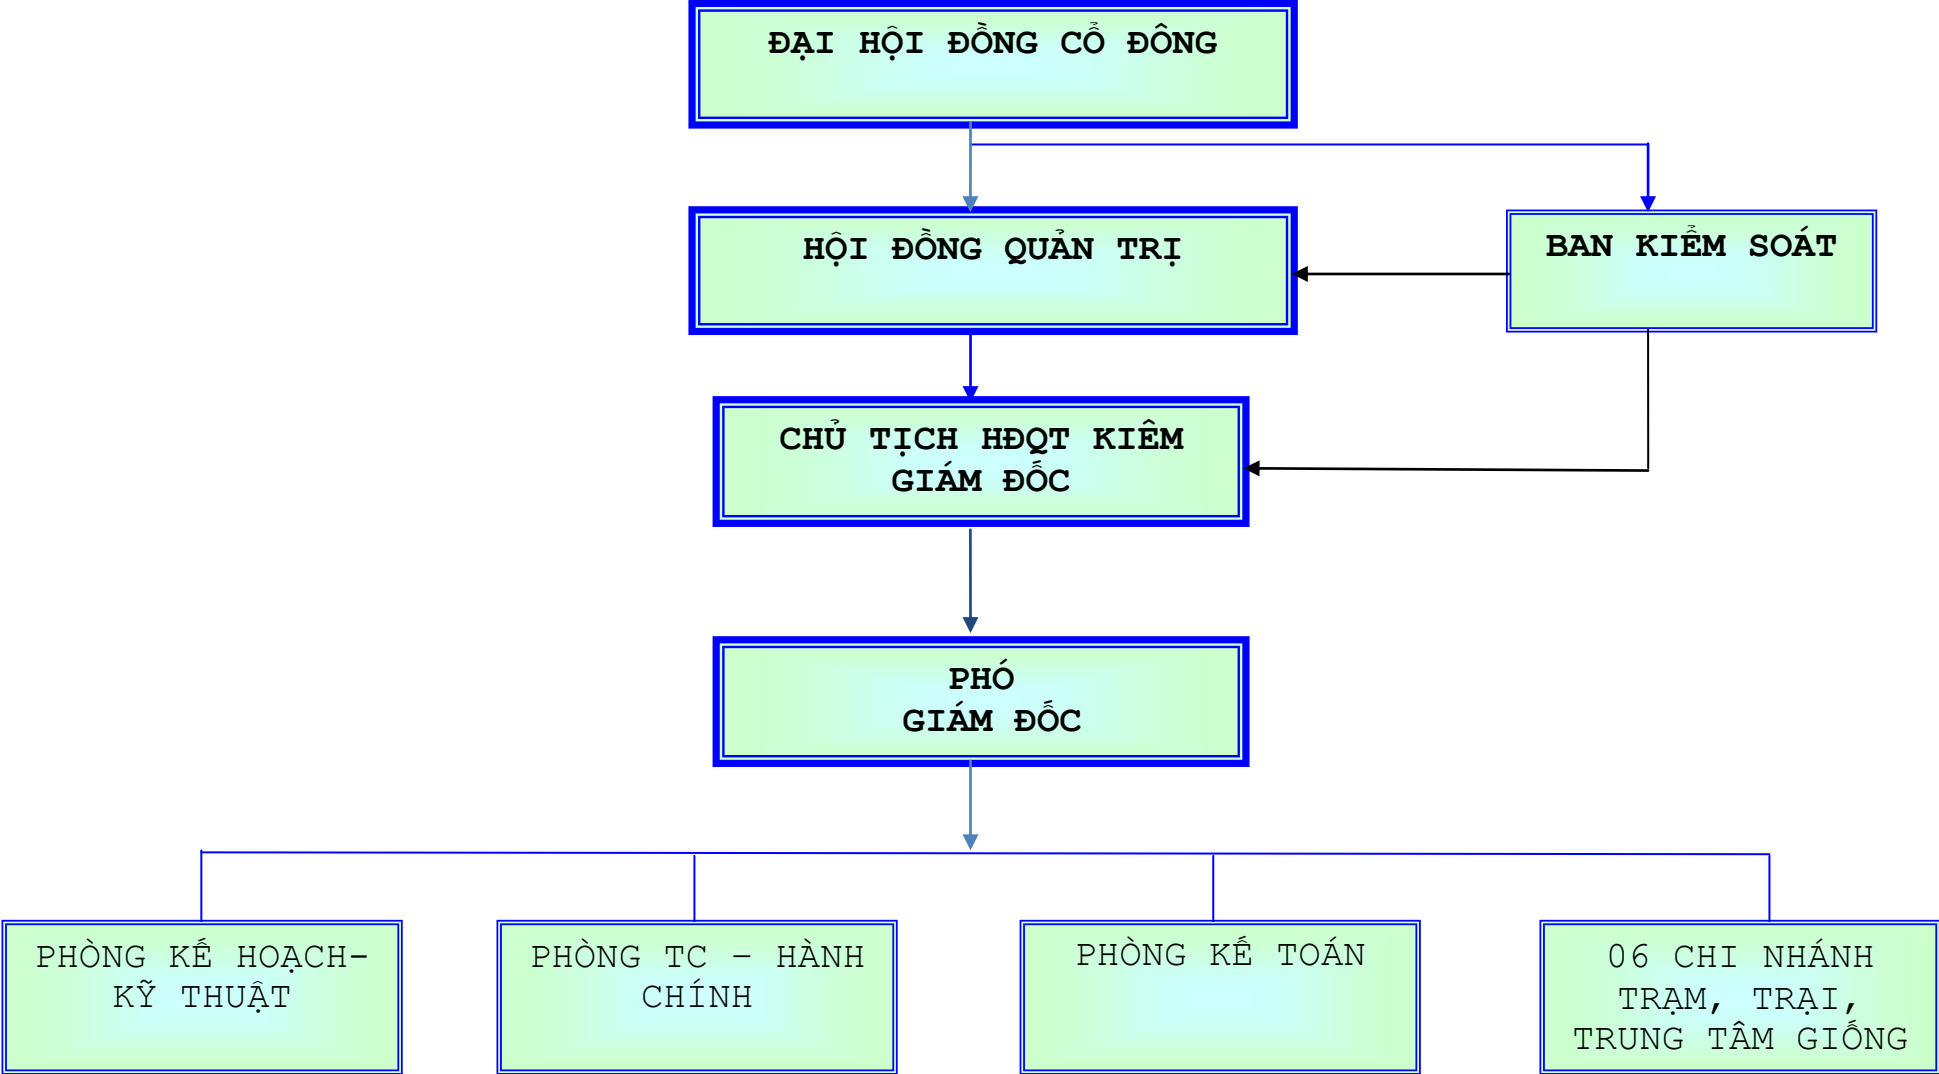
ĐẠI HỘI ĐỒNG CỔ ĐÔNG

HỘI ĐỒNG QUẢN TRỊ

BAN KIỂM SOÁT

CHỦ TỊCH HĐQT KIÊM GIÁM ĐỐC

PHÓ GIÁM ĐỐC

PHÒNG KẾ HOẠCH-KỸ THUẬT

PHÒNG TC – HÀNH CHÍNH

PHÒNG KẾ TOÁN

06 CHI NHÁNH TRẠM, TRẠI, TRUNG TÂM GIỐNG